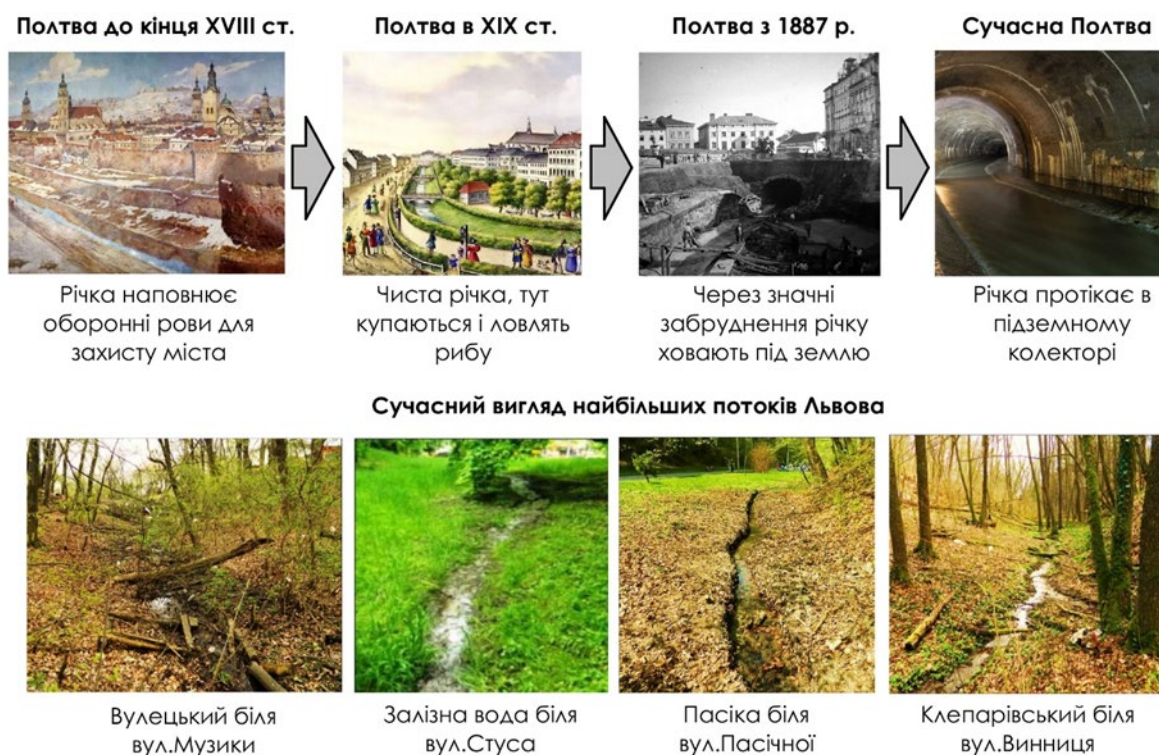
Полтва до кінця XVIII ст.

Річка наповнює оборонні рови для захисту міста

Полтва в XIX ст.

Чиста річка, тут купаються і ловлять рибу

Полтва з 1887 р.

Через значні забруднення річку ховають під землю

Сучасна Полтва

Річка протікає в підземному колекторі

Сучасний вигляд найбільших потоків Львова

Вулецький біля вул.Музики

Залізна вода біля вул.Стуса

Пасіка біля вул.Пасічної

Клепарівський біля вул.Винниця